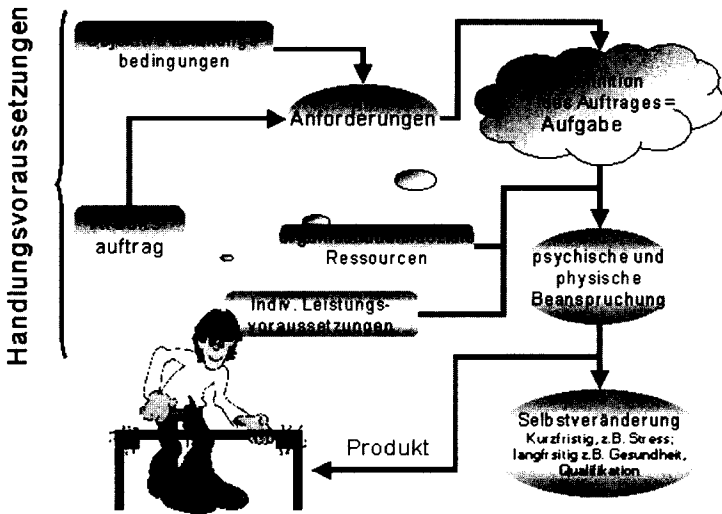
Handlungsvoraussetzungen

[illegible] bedingungen

Anforderungen

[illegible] des Auftrages = Aufgabe

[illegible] auftrag

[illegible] Ressourcen

psychische und physische Beanspruchung

Indiv. Leistungsvoraussetzungen

Selbstveränderung
Kurzfristig, z.B. Stress; langfristig z.B. Gesundheit, Qualifikation

Produkt